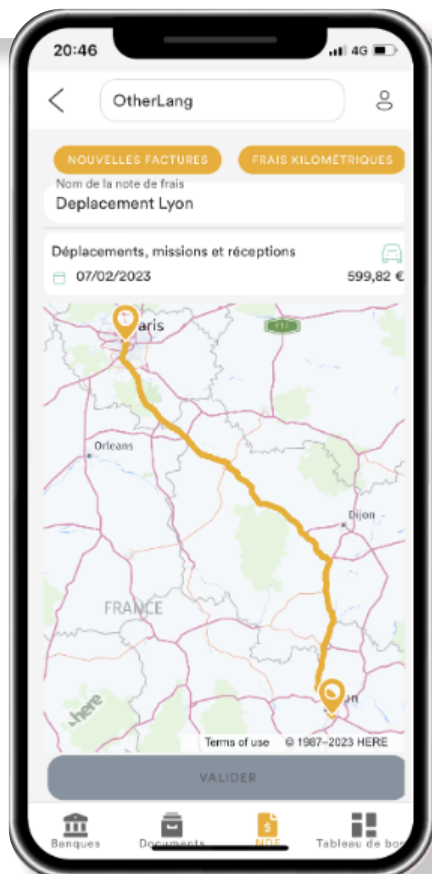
20:46
4G

OtherLang

NOUVELLES FACTURES
FRAIS KILOMÉTRIQUES

Nom de la note de frais
Deplacement Lyon

Déplacements, missions et réceptions
07/02/2023
599,82 €

aris
Orleans
Dijon
FRANCE
here
Terms of use © 1987–2023 HERE

VALIDER

Banques
Documents
NDF
Tableau de bo